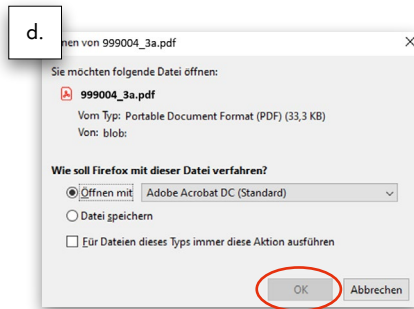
d.

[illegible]nen von 999004_3a.pdf

×

Sie möchten folgende Datei öffnen:

999004_3a.pdf

Vom Typ: Portable Document Format (PDF) (33,3 KB)

Von: blob:

Wie soll Firefox mit dieser Datei verfahren?

Öffnen mit Adobe Acrobat DC (Standard)

Datei speichern

Für Dateien dieses Typs immer diese Aktion ausführen

OK

Abbrechen